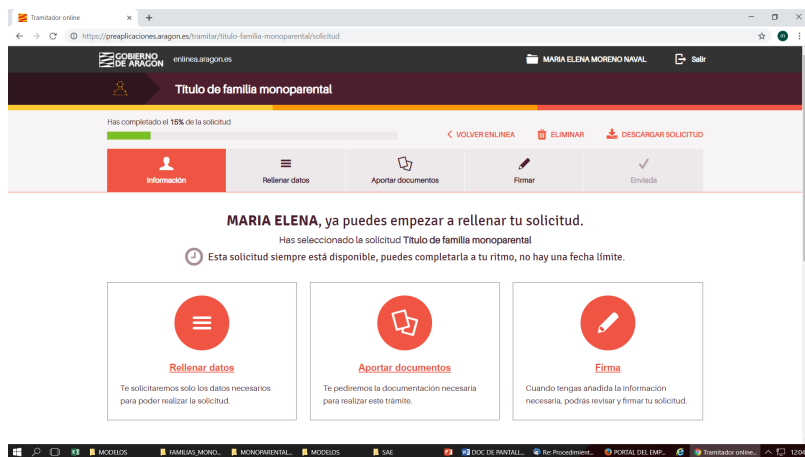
Tramitador online ×
https://preaplicaciones.aragon.es/tramitar/titulo-familia-monoparental/solicitud

GOBIERNO DE ARAGON enlinea.aragon.es MARIA ELENA MORENO NAVAL Salir

Título de familia monoparental

Has completado el 15% de la solicitud

VOLVER ENLINEA ELIMINAR DESCARGAR SOLICITUD

Información Rellenar datos Aportar documentos Firmar Enviada

MARIA ELENA, ya puedes empezar a rellenar tu solicitud.

Has seleccionado la solicitud Título de familia monoparental

Esta solicitud siempre está disponible, puedes completarla a tu ritmo, no hay una fecha límite.

Rellenar datos

Te solicitaremos solo los datos necesarios para poder realizar la solicitud.

Aportar documentos

Te pediremos la documentación necesaria para realizar este trámite.

Firma

Cuando tengas anadida la información necesaria, podrás revisar y firmar tu solicitud.

MODELOS FAMILIAS_MONO... MONOPARENTAL... MODELOS SAE DOC DE PANTALL... Re: Procedimient... PORTAL DEL EMP... Tramitador online... 12:04